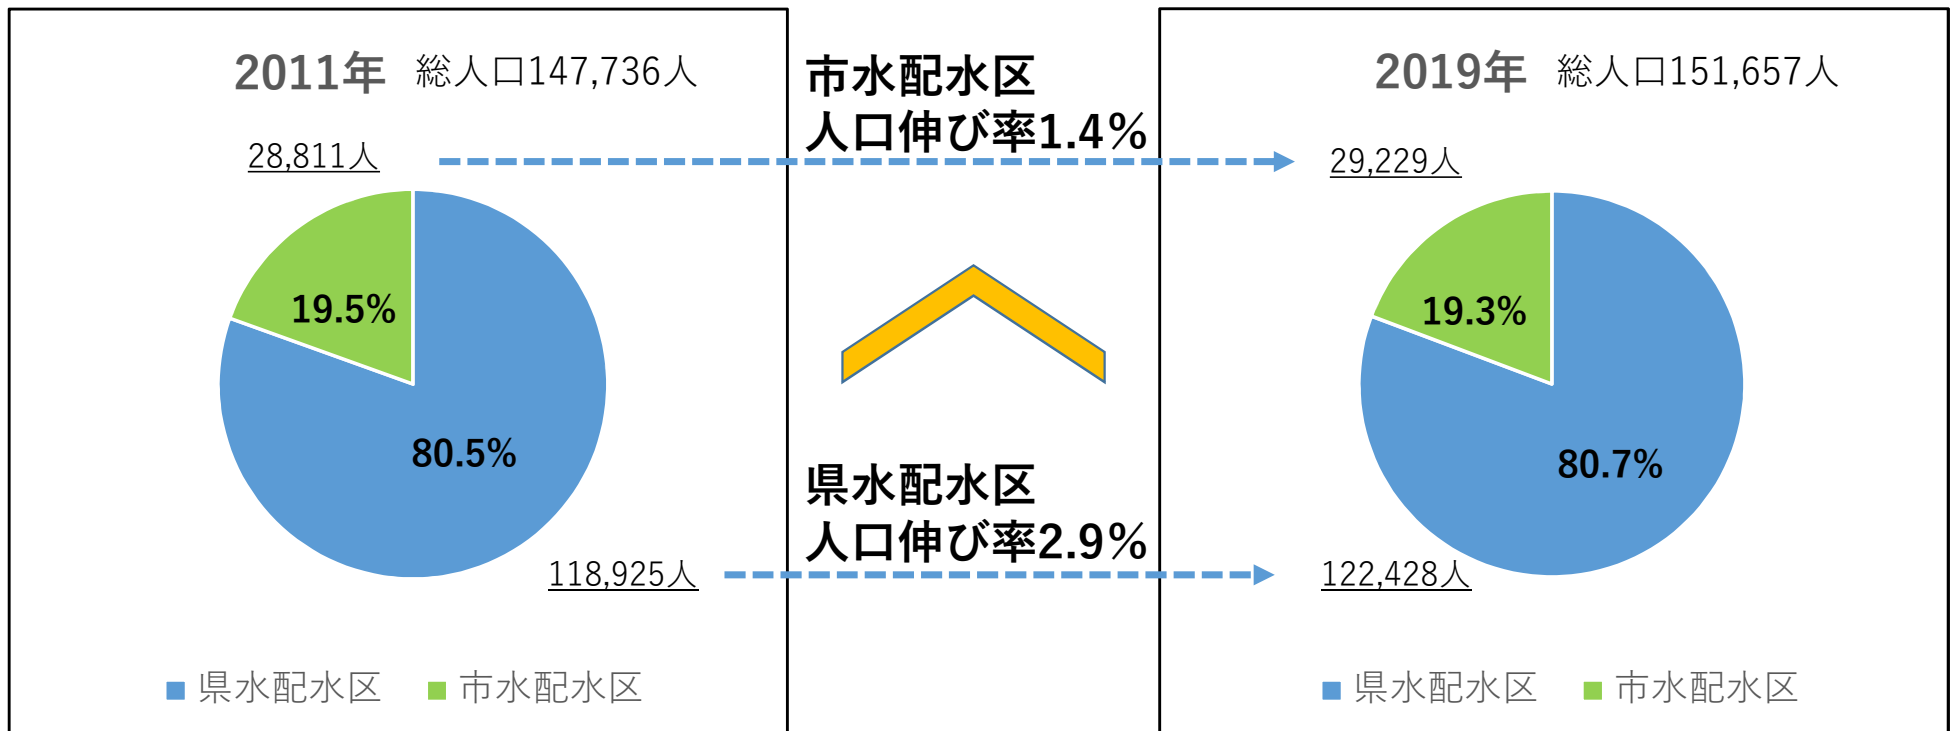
2011年 総人口147,736人

28,811人

19.5%

80.5%

118,925人

■ 県水配水区 ■ 市水配水区

市水配水区
人口伸び率1.4%

県水配水区
人口伸び率2.9%

2019年 総人口151,657人

29,229人

19.3%

80.7%

122,428人

■ 県水配水区 ■ 市水配水区